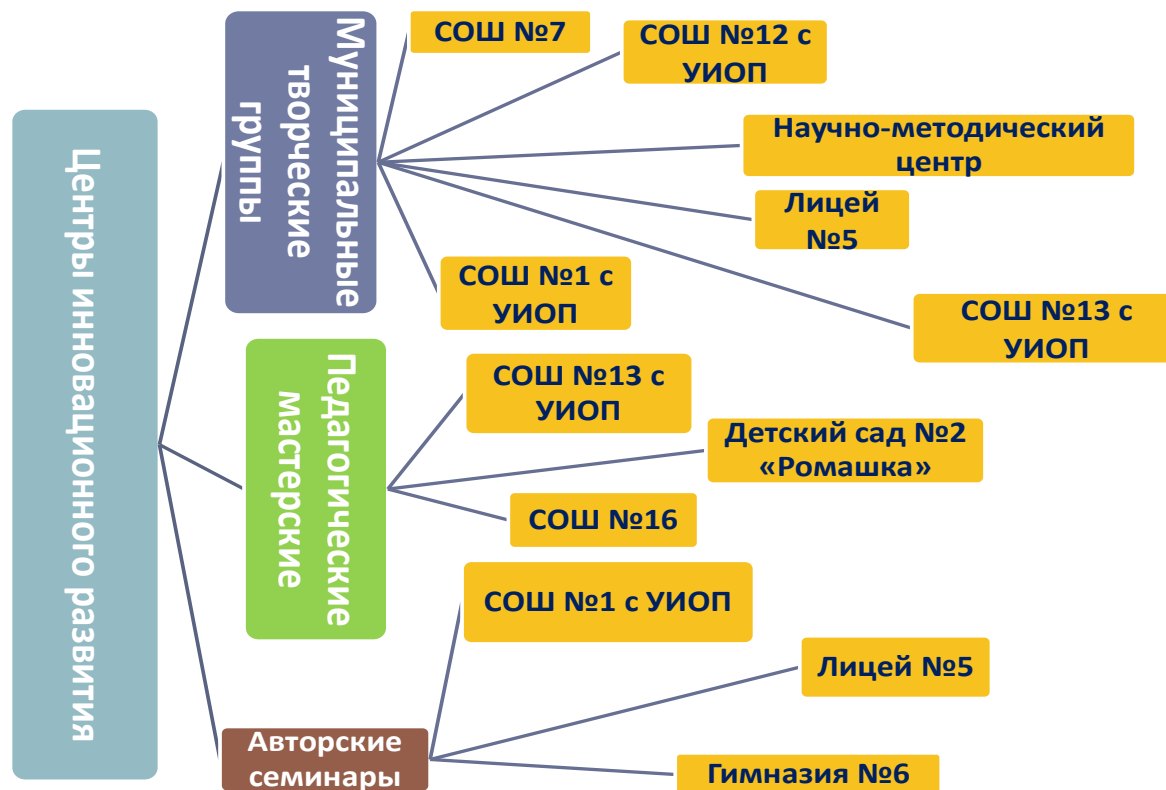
Центры инновационного развития

Муниципальные творческие группы

СОШ №7

СОШ №12 с УИОП

Научно-методический центр

Лицей №5

СОШ №1 с УИОП

СОШ №13 с УИОП

Педагогические мастерские

СОШ №13 с УИОП

Детский сад №2 «Ромашка»

СОШ №16

Авторские семинары

СОШ №1 с УИОП

Лицей №5

Гимназия №6